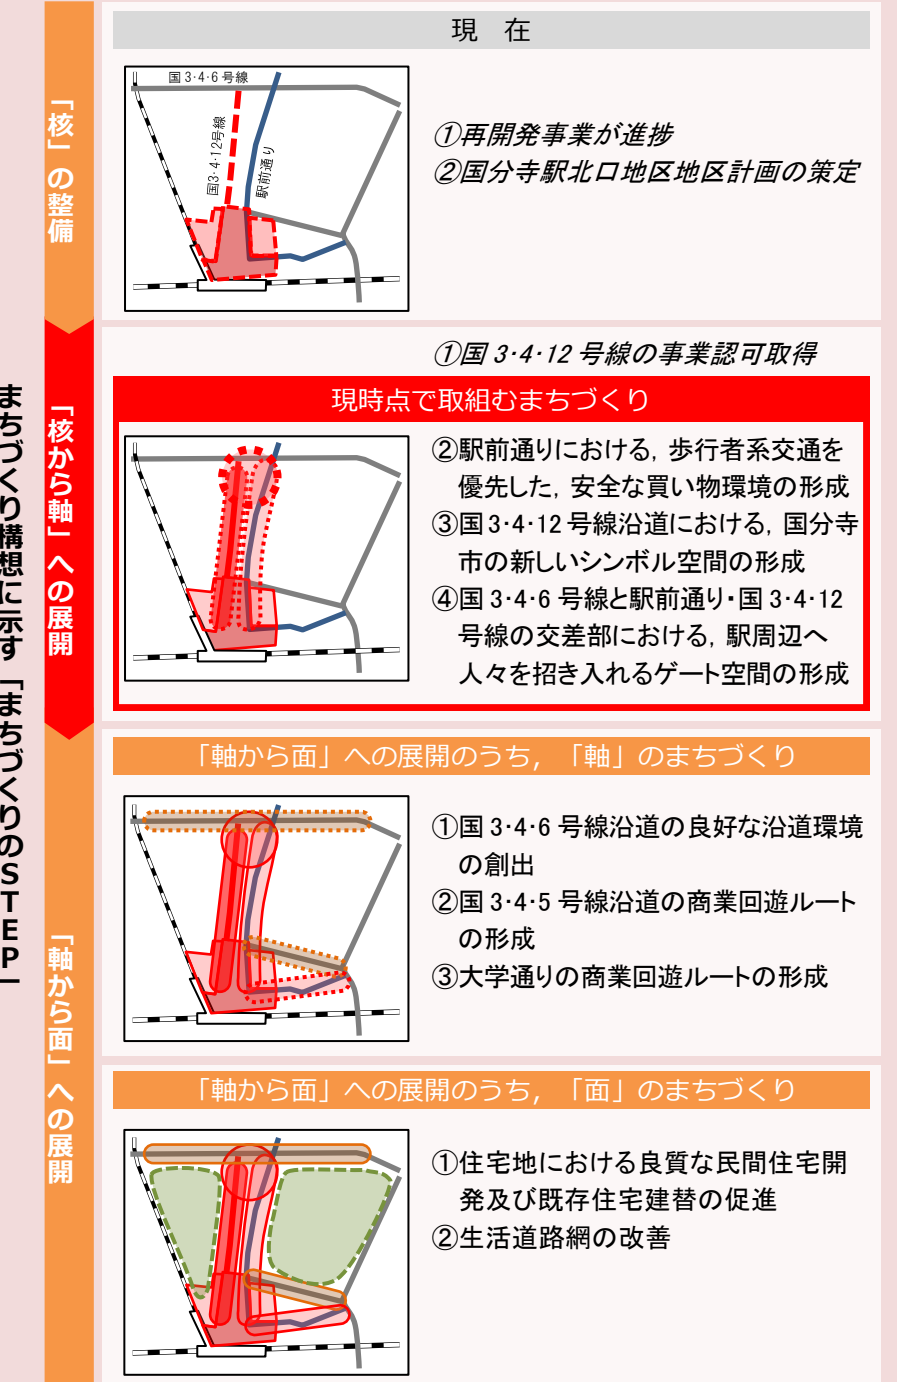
まちづくり構想に示す「まちづくりのSTEP」

「核」の整備

現　在

国3·4·6号線
国3·4·12号線
駅前通り

①再開発事業が進捗
②国分寺駅北口地区地区計画の策定

「核から軸」への展開

①国 3·4·12 号線の事業認可取得

現時点で取組むまちづくり

②駅前通りにおける，歩行者系交通を優先した，安全な買い物環境の形成
③国 3·4·12 号線沿道における，国分寺市の新しいシンボル空間の形成
④国 3·4·6 号線と駅前通り·国 3·4·12 号線の交差部における，駅周辺へ人々を招き入れるゲート空間の形成

「軸から面」への展開

「軸から面」への展開のうち，「軸」のまちづくり

①国 3·4·6 号線沿道の良好な沿道環境の創出
②国 3·4·5 号線沿道の商業回遊ルートの形成
③大学通りの商業回遊ルートの形成

「軸から面」への展開のうち，「面」のまちづくり

①住宅地における良質な民間住宅開発及び既存住宅建替の促進
②生活道路網の改善